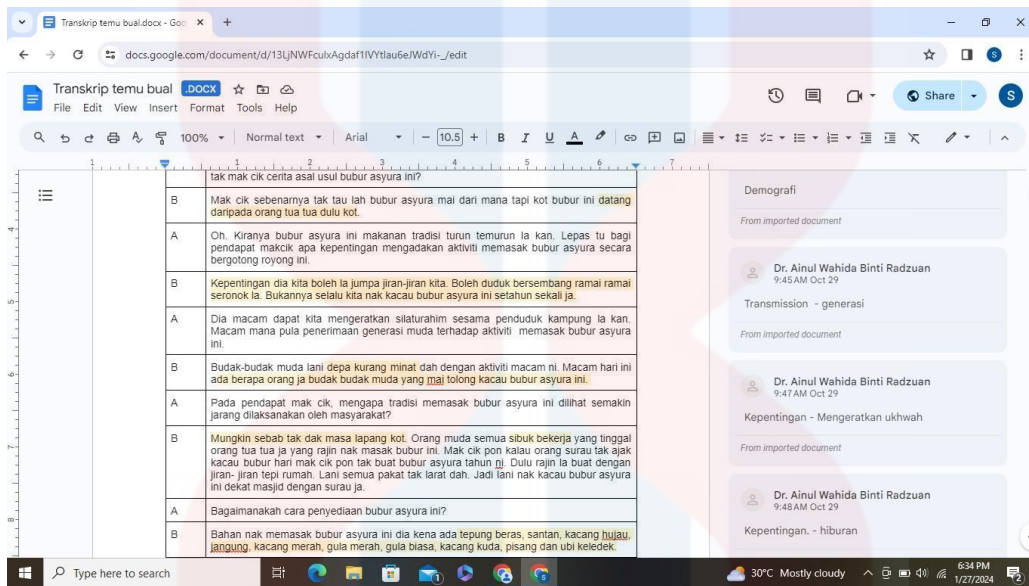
Transkrip temu bual.docx - Goo ×   +

docs.google.com/document/d/13LjNWFculxAgdaf1lVYtlau6eJWdYi-_/edit

Transkrip temu bual .DOCX
File Edit View Insert Format Tools Help

Share

S

100% Normal text Arial 10.5 B I U A

tak mak cik cerita asal usul bubur asyura ini?

| B | Mak cik sebenarnya tak tau lah bubur asyura mai dari mana tapi kot bubur ini datang daripada orang tua tua dulu kot. |
|---|---|
| A | Oh. Kiranya bubur asyura ini makanan tradisi turun temurun la kan. Lepas tu bagi pendapat makcik apa kepentingan mengadakan aktiviti memasak bubur asyura secara bergotong royong ini. |
| B | Kepentingan dia kita boleh la jumpa jiran-jiran kita. Boleh duduk bersembang ramai ramai seronok la. Bukannya selalu kita nak kacau bubur asyura ini setahun sekali ja. |
| A | Dia macam dapat kita mengeratkan silaturahim sesama penduduk kampung la kan. Macam mana pula penerimaan generasi muda terhadap aktiviti memasak bubur asyura ini. |
| B | Budak-budak muda lani depa kurang minat dah dengan aktiviti macam ni. Macam hari ini ada berapa orang ja budak budak muda yang mai tolong kacau bubur asyura ini. |
| A | Pada pendapat mak cik, mengapa tradisi memasak bubur asyura ini dilihat semakin jarang dilaksanakan oleh masyarakat? |
| B | Mungkin sebab tak dak masa lapang kot. Orang muda semua sibuk bekerja yang tinggal orang tua tua ja yang rajin nak masak bubur ini. Mak cik pon kalau orang surau tak ajak kacau bubur hari mak cik pon tak buat bubur asyura tahun ni. Dulu rajin la buat dengan jiran- jiran tepi rumah. Lani semua pakat tak larat dah. Jadi lani nak kacau bubur asyura ini dekat masjid dengan surau ja. |
| A | Bagaimanakah cara penyediaan bubur asyura ini? |
| B | Bahan nak memasak bubur asyura ini dia kena ada tepung beras, santan, kacang hujau, jangung, kacang merah, gula merah, gula biasa, kacang kuda, pisang dan ubi keledek. |

Demografi
From imported document

Dr. Ainul Wahida Binti Radzuan
9:45 AM Oct 29
Transmission - generasi
From imported document

Dr. Ainul Wahida Binti Radzuan
9:47 AM Oct 29
Kepentingan - Mengeratkan ukhwah
From imported document

Dr. Ainul Wahida Binti Radzuan
9:48 AM Oct 29
Kepentingan. - hiburan

Type here to search

30°C Mostly cloudy 6:34 PM 1/27/2024